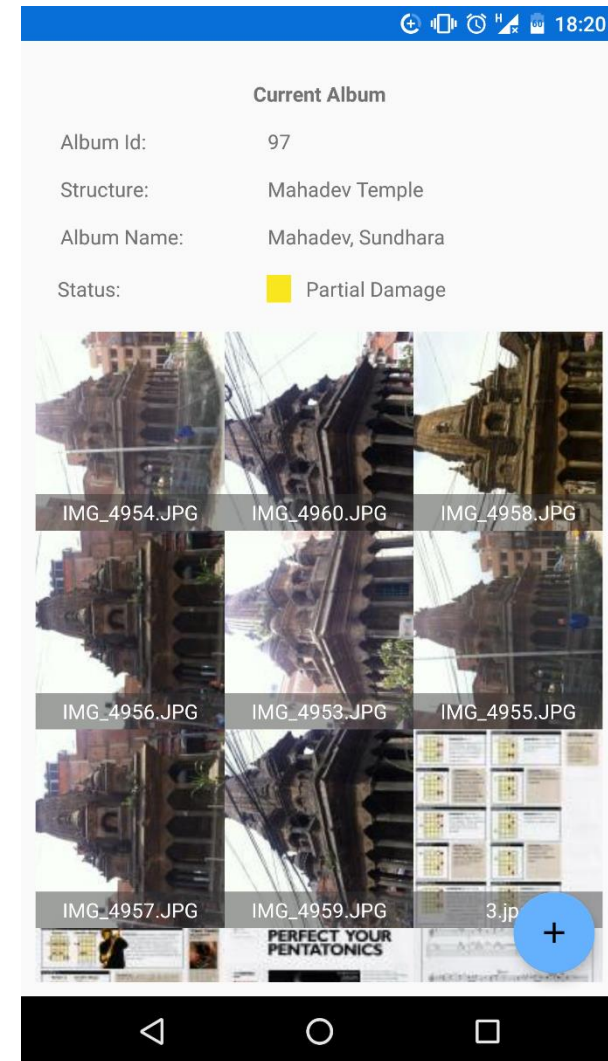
18:20

Current Album

Album Id: 97

Structure: Mahadev Temple

Album Name: Mahadev, Sundhara

Status: Partial Damage

IMG_4954.JPG
IMG_4960.JPG
IMG_4958.JPG
IMG_4956.JPG
IMG_4953.JPG
IMG_4955.JPG
IMG_4957.JPG
IMG_4959.JPG
3.jp

PERFECT YOUR PENTATONICS

+